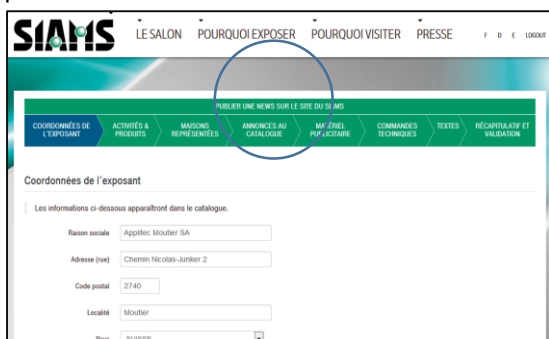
SIAMS LE SALON POURQUOI EXPOSER POURQUOI VISITER PRESSE F D E LOGOUT

PUBLIER UNE NEWS SUR LE SITE DU SIAMS

COORDONNÉES DE L'EXPOSANT | ACTIVITÉS & PRODUITS | MAISONS REPRÉSENTÉES | ANNONCES AU CATALOGUE | MATÉRIEL PUBLICITAIRE | COMMANDES TECHNIQUES | TEXTES | RÉCAPITULATIF ET VALIDATION

Coordonnées de l'exposant

Les informations ci-dessous apparaîtront dans le catalogue.

Raison sociale: Applitec Moutier SA

Adresse (rue): Chemin Nicolas-Junker 2

Code postal: 2740

Localité: Moutier

Pays: SUISSE